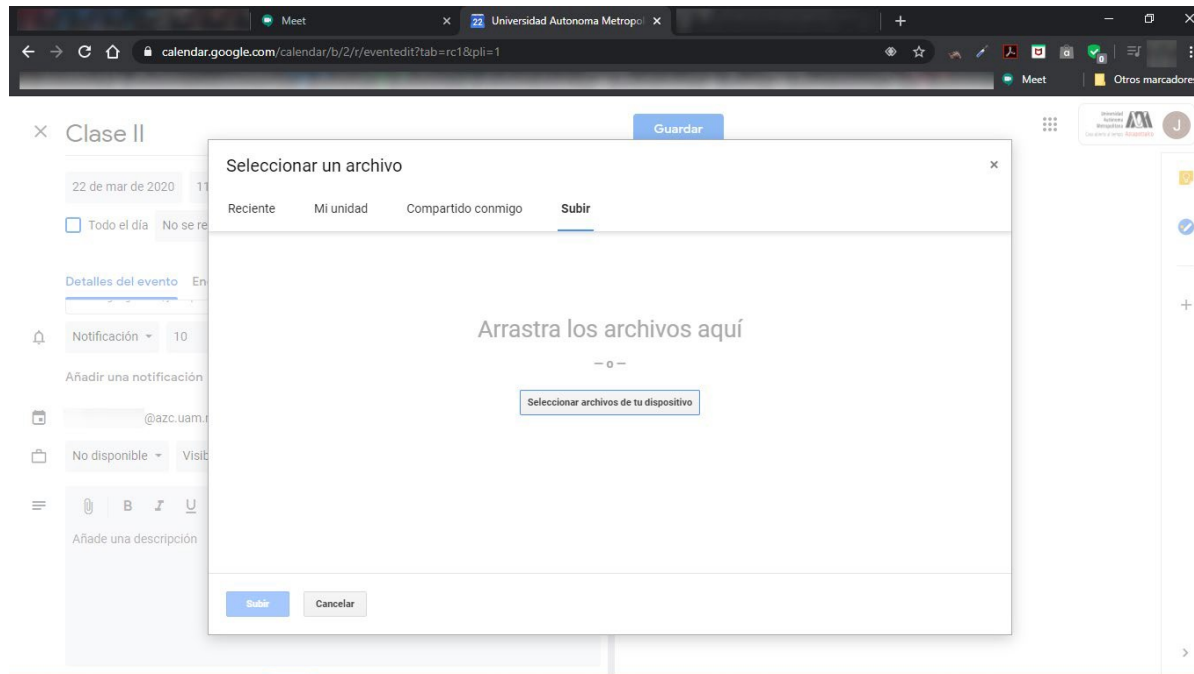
Meet
Universidad Autonoma Metropol
calendar.google.com/calendar/b/2/r/eventedit?tab=rc1&pli=1
Meet
Otros marcadores

Clase II
Guardar
22 de mar de 2020 11
Todo el día No se re
Detalles del evento En
Notificación 10
Añadir una notificación
@azc.uam.
No disponible Visib
B I U
Añade una descripción

Seleccionar un archivo
Reciente Mi unidad Compartido conmigo Subir

Arrastra los archivos aquí
— o —
Seleccionar archivos de tu dispositivo

Subir Cancelar